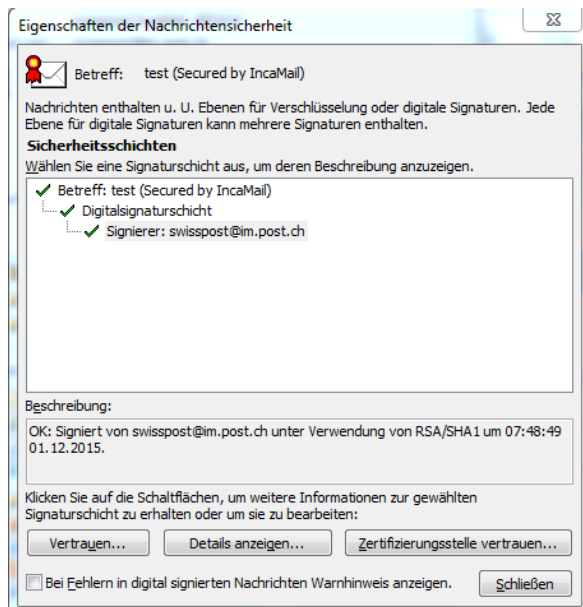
Eigenschaften der Nachrichtensicherheit

Betreff: test (Secured by IncaMail)

Nachrichten enthalten u. U. Ebenen für Verschlüsselung oder digitale Signaturen. Jede Ebene für digitale Signaturen kann mehrere Signaturen enthalten.

Sicherheitsschichten
Wählen Sie eine Signaturschicht aus, um deren Beschreibung anzuzeigen.

Betreff: test (Secured by IncaMail)
Digitalsignaturschicht
Signierer: swisspost@im.post.ch

Beschreibung:
OK: Signiert von swisspost@im.post.ch unter Verwendung von RSA/SHA1 um 07:48:49 01.12.2015.

Klicken Sie auf die Schaltflächen, um weitere Informationen zur gewählten Signaturschicht zu erhalten oder um sie zu bearbeiten:

Vertrauen... Details anzeigen... Zertifizierungsstelle vertrauen...

Bei Fehlern in digital signierten Nachrichten Warnhinweis anzeigen. Schließen